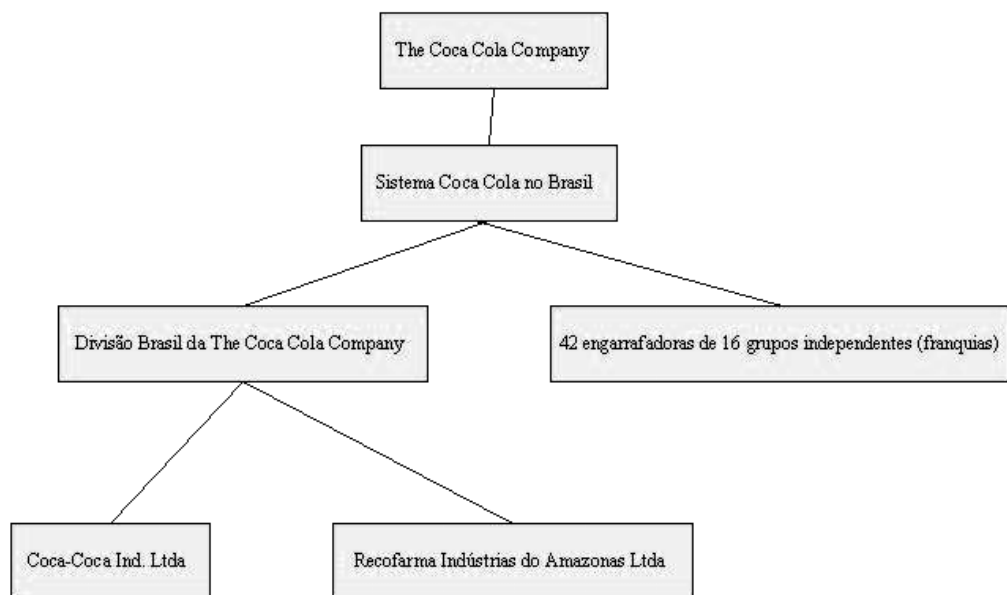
The Coca Cola Company

Sistema Coca Cola no Brasil

Divisão Brasil da The Coca Cola Company

42 engarrafadoras de 16 grupos independentes (franquias)

Coca-Coca Ind. Ltda

Recofarma Indústrias do Amazonas Ltda